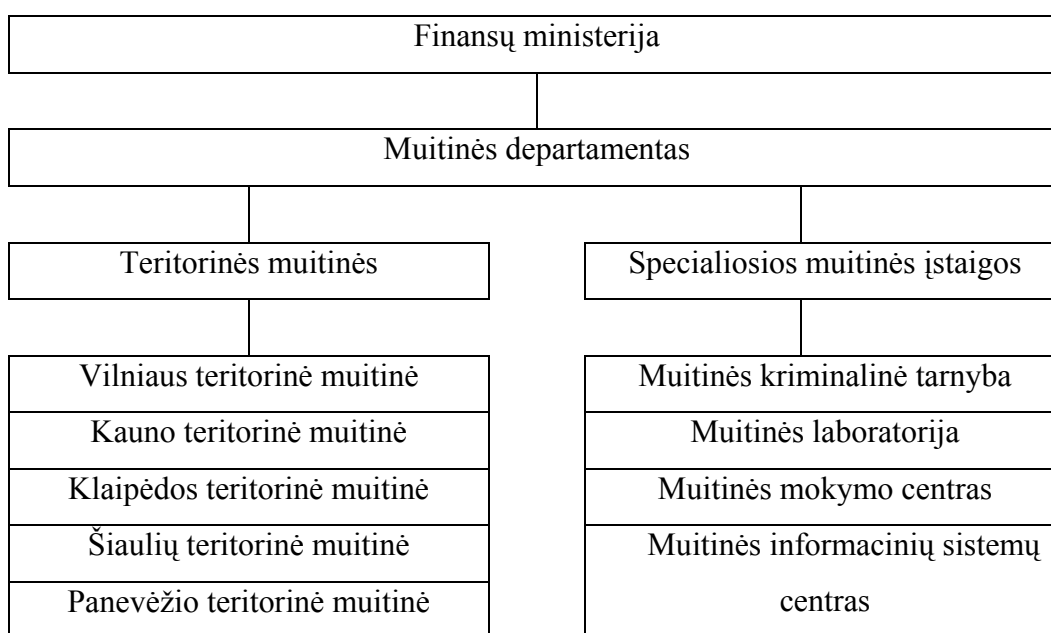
Finansų ministerija

Muitinės departamentas

Teritorinės muitinės

Vilniaus teritorinė muitinė
Kauno teritorinė muitinė
Klaipėdos teritorinė muitinė
Šiaulių teritorinė muitinė
Panevėžio teritorinė muitinė

Specialiosios muitinės įstaigos

Muitinės kriminalinė tarnyba
Muitinės laboratorija
Muitinės mokymo centras
Muitinės informacinių sistemų centras